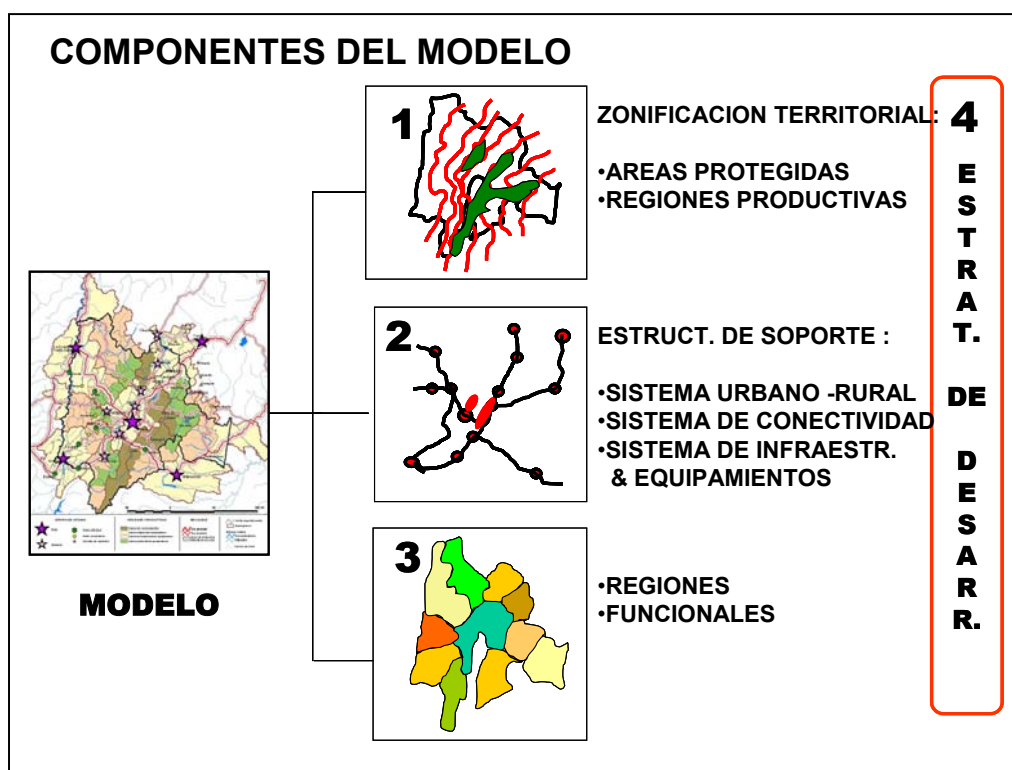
COMPONENTES DEL MODELO

MODELO

1

ZONIFICACION TERRITORIAL:

•AREAS PROTEGIDAS
•REGIONES PRODUCTIVAS

2

ESTRUCT. DE SOPORTE :

•SISTEMA URBANO -RURAL
•SISTEMA DE CONECTIVIDAD
•SISTEMA DE INFRAESTR. & EQUIPAMIENTOS

3

•REGIONES
•FUNCIONALES

4
E S T R A T.
DE
D E S A R R.